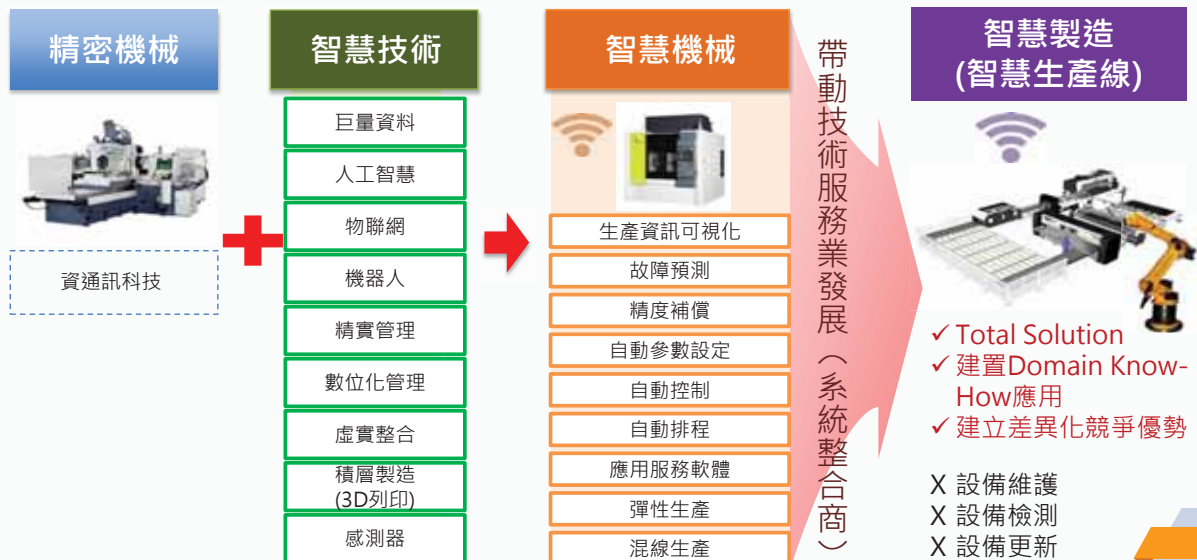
精密機械

資通訊科技

智慧技術

巨量資料

人工智慧

物聯網

機器人

精實管理

數位化管理

虛實整合

積層製造 (3D列印)

感測器

智慧機械

生產資訊可視化

故障預測

精度補償

自動參數設定

自動控制

自動排程

應用服務軟體

彈性生產

混線生產

帶動技術服務業發展（系統整合商）

智慧製造 (智慧生產線)

✓ Total Solution
✓ 建置Domain Know-How應用
✓ 建立差異化競爭優勢

X 設備維護
X 設備檢測
X 設備更新